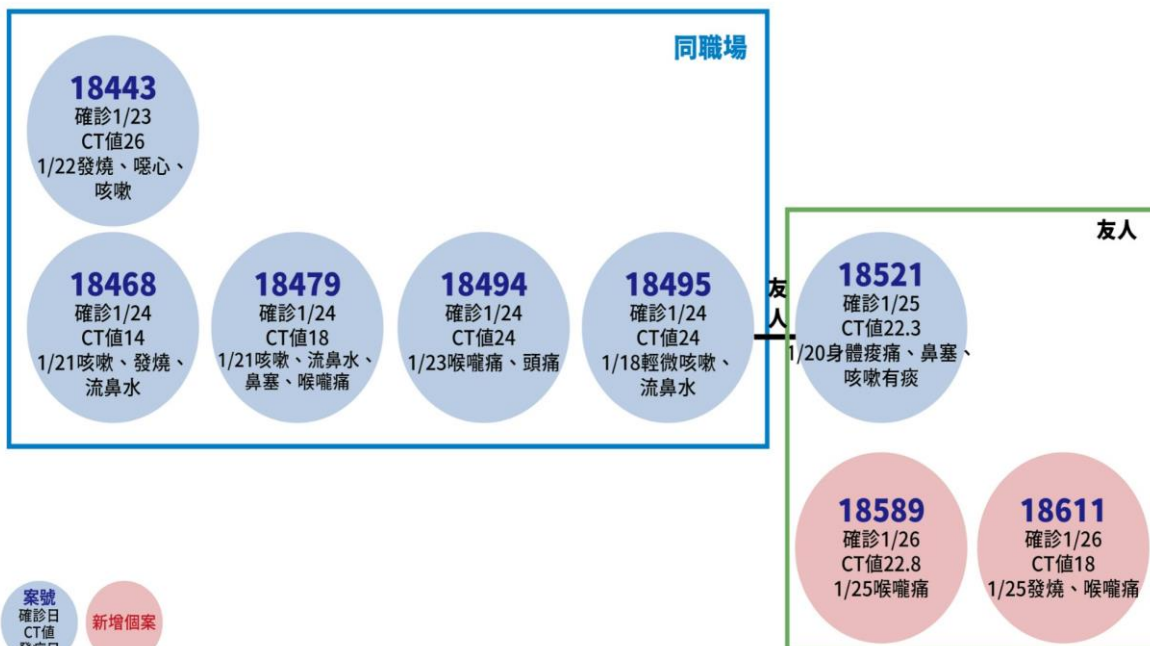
同職場

18443
確診1/23
CT值26
1/22發燒、噁心、咳嗽

18468
確診1/24
CT值14
1/21咳嗽、發燒、流鼻水

18479
確診1/24
CT值18
1/21咳嗽、流鼻水、鼻塞、喉嚨痛

18494
確診1/24
CT值24
1/23喉嚨痛、頭痛

18495
確診1/24
CT值24
1/18輕微咳嗽、流鼻水

友人

友人

18521
確診1/25
CT值22.3
1/20身體痠痛、鼻塞、咳嗽有痰

18589
確診1/26
CT值22.8
1/25喉嚨痛

18611
確診1/26
CT值18
1/25發燒、喉嚨痛

案號
確診日
CT值
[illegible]

新增個案